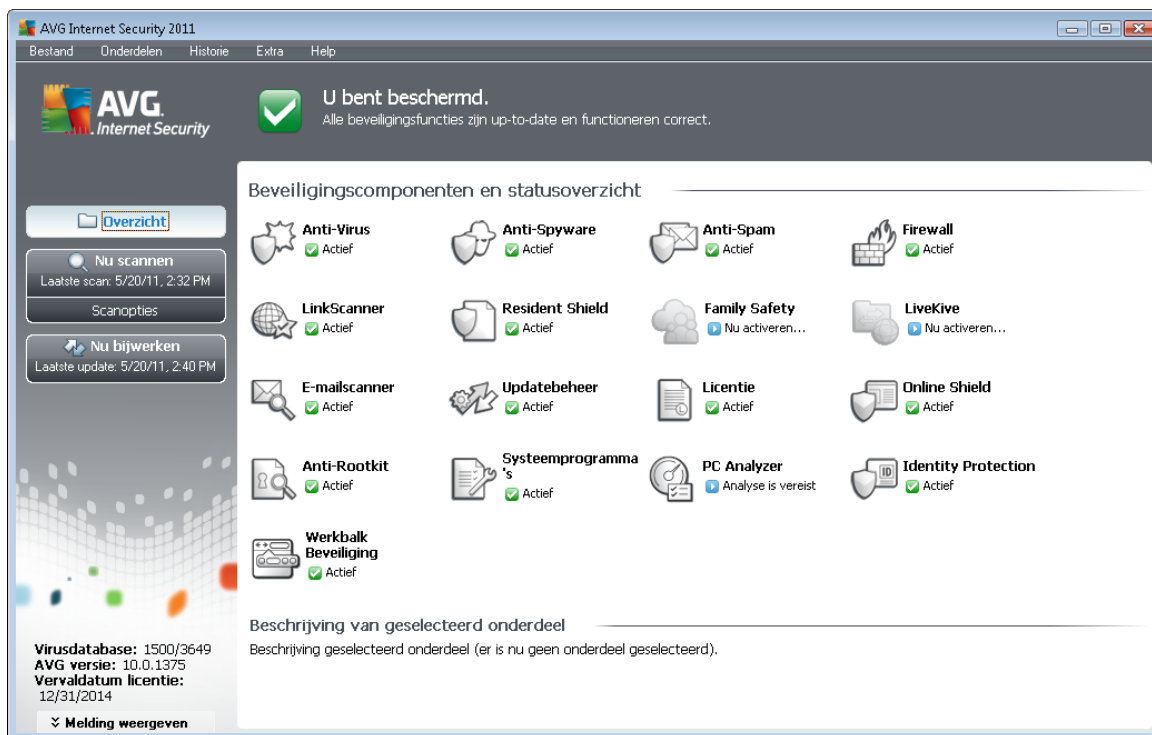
AVG Internet Security 2011

Bestand Onderdelen Historie Extra Help

AVG. Internet Security

U bent beschermd.
Alle beveiligingsfuncties zijn up-to-date en functioneren correct.

Overzicht

Nu scannen
Laatste scan: 5/20/11, 2:32 PM

Scanopties

Nu bijwerken
Laatste update: 5/20/11, 2:40 PM

Beveiligingscomponenten en statusoverzicht

Anti-Virus
Actief

Anti-Spyware
Actief

Anti-Spam
Actief

Firewall
Actief

LinkScanner
Actief

Resident Shield
Actief

Family Safety
Nu activeren...

LiveKive
Nu activeren...

E-mailscanner
Actief

Updatebeheer
Actief

Licentie
Actief

Online Shield
Actief

Anti-Rootkit
Actief

Systeemprogramma's
Actief

PC Analyzer
Analyse is vereist

Identity Protection
Actief

Werkbalk Beveiliging
Actief

Beschrijving van geselecteerd onderdeel
Beschrijving geselecteerd onderdeel (er is nu geen onderdeel geselecteerd).

Virusdatabase: 1500/3649
AVG versie: 10.0.1375
Vervaldatum licentie: 12/31/2014

Melding weergeven